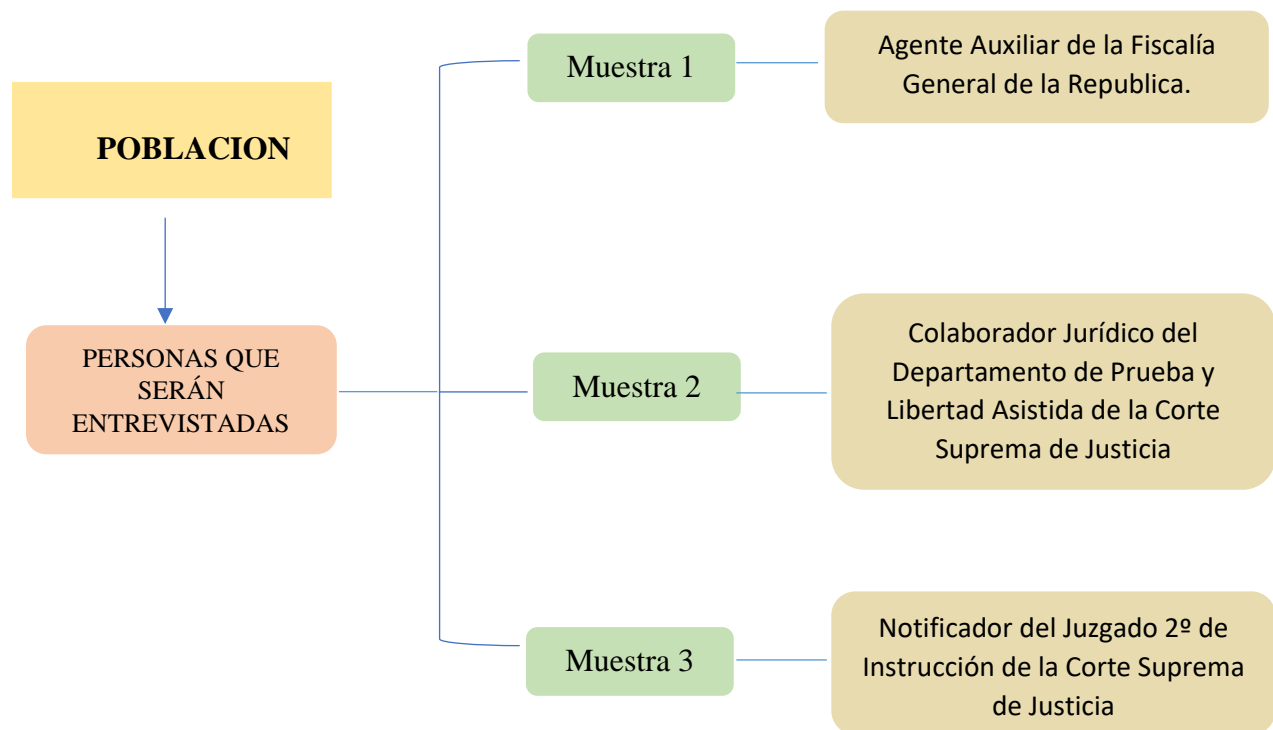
POBLACION

PERSONAS QUE SERÁN ENTREVISTADAS

Muestra 1

Agente Auxiliar de la Fiscalía General de la Republica.

Muestra 2

Colaborador Jurídico del Departamento de Prueba y Libertad Asistida de la Corte Suprema de Justicia

Muestra 3

Notificador del Juzgado 2º de Instrucción de la Corte Suprema de Justicia